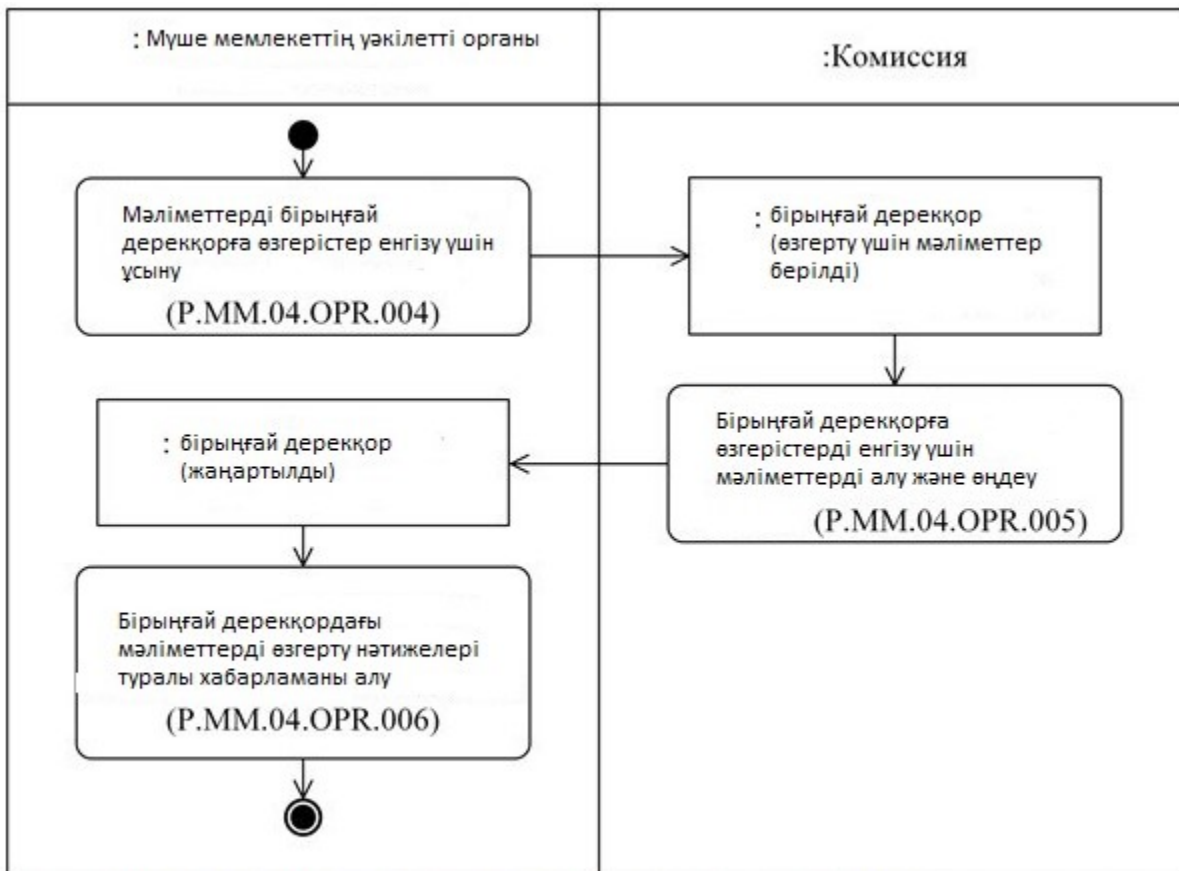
: Мүше мемлекеттің уәкілетті органы

:Комиссия

Мәліметтерді бірыңғай дерекқорға өзгерістер енгізу үшін ұсыну
(P.MM.04.OPR.004)

: бірыңғай дерекқор (өзгерту үшін мәліметтер берілді)

Бірыңғай дерекқорға өзгерістерді енгізу үшін мәліметтерді алу және өңдеу
(P.MM.04.OPR.005)

: бірыңғай дерекқор (жаңартылды)

Бірыңғай дерекқордағы мәліметтерді өзгерту нәтижелері туралы хабарламаны алу
(P.MM.04.OPR.006)